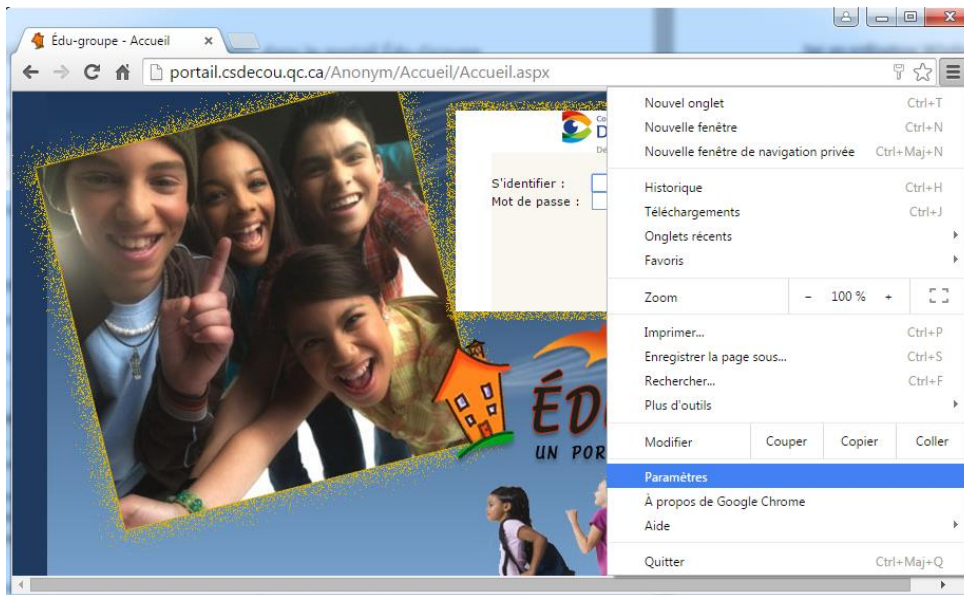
Édu-groupe - Accueil ×

portail.csdecou.qc.ca/Anonym/Accueil/Accueil.aspx

S'identifier :
Mot de passe :

ÉD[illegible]
UN POR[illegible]

Nouvel onglet Ctrl+T
Nouvelle fenêtre Ctrl+N
Nouvelle fenêtre de navigation privée Ctrl+Maj+N
Historique Ctrl+H
Téléchargements Ctrl+J
Onglets récents
Favoris
Zoom − 100 % +
Imprimer... Ctrl+P
Enregistrer la page sous... Ctrl+S
Rechercher... Ctrl+F
Plus d'outils
Modifier Couper Copier Coller
Paramètres
À propos de Google Chrome
Aide
Quitter Ctrl+Maj+Q